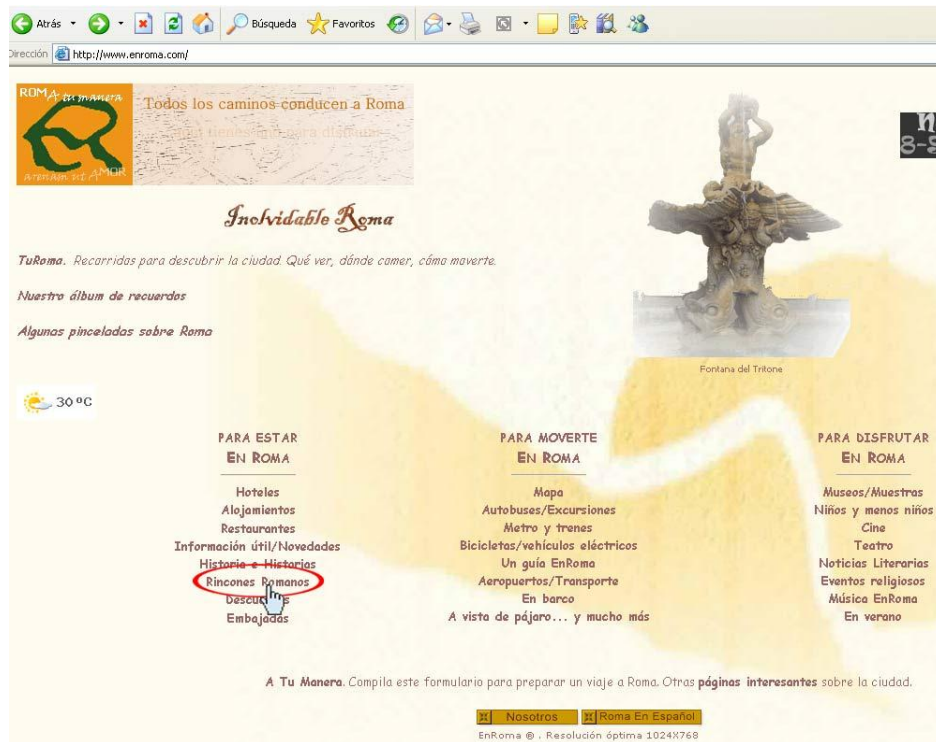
Atrás · Búsqueda Favoritos

Dirección http://www.enroma.com/

ROMA a tu manera
ATENAS DEL AMOR

Todos los caminos conducen a Roma
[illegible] para disfrutar

Inolvidable Roma

TuRoma. Recorridas para descubrir la ciudad. Qué ver, dónde comer, cómo moverte.

Nuestro álbum de recuerdos

Algunas pinceladas sobre Roma

Fontana del Tritone

30 ºC

PARA ESTAR EN ROMA

Hoteles
Alojamientos
Restaurantes
Información útil/Novedades
Historia e Historias
Rincones Romanos
Descu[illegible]e
Embajadas

PARA MOVERTE EN ROMA

Mapa
Autobuses/Excursiones
Metro y trenes
Bicicletas/vehículos eléctricos
Un guía EnRoma
Aeropuertos/Transporte
En barco
A vista de pájaro... y mucho más

PARA DISFRUTAR EN ROMA

Museos/Muestras
Niños y menos niños
Cine
Teatro
Noticias Literarias
Eventos religiosos
Música EnRoma
En verano

A Tu Manera. Compila este formulario para preparar un viaje a Roma. Otras páginas interesantes sobre la ciudad.

Nosotros | Roma En Español

EnRoma ®. Resolución óptima 1024X768